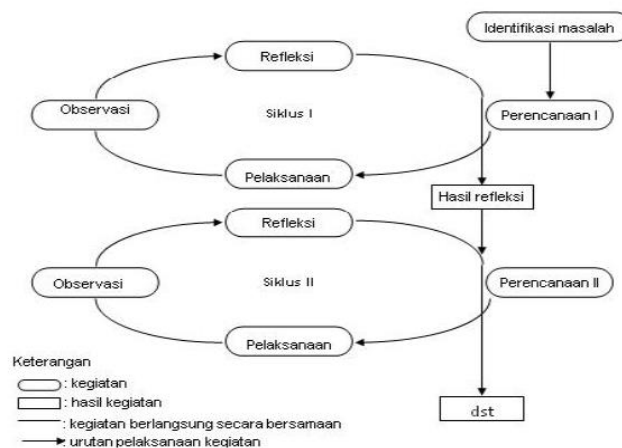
Identifikasi masalah

Refleksi

Observasi

Siklus I

Perencanaan I

Pelaksanaan

Hasil refleksi

Refleksi

Observasi

Siklus II

Perencanaan II

Pelaksanaan

Keterangan

: kegiatan

: hasil kegiatan

: kegiatan berlangsung secara bersamaan

: urutan pelaksanaan kegiatan

dst